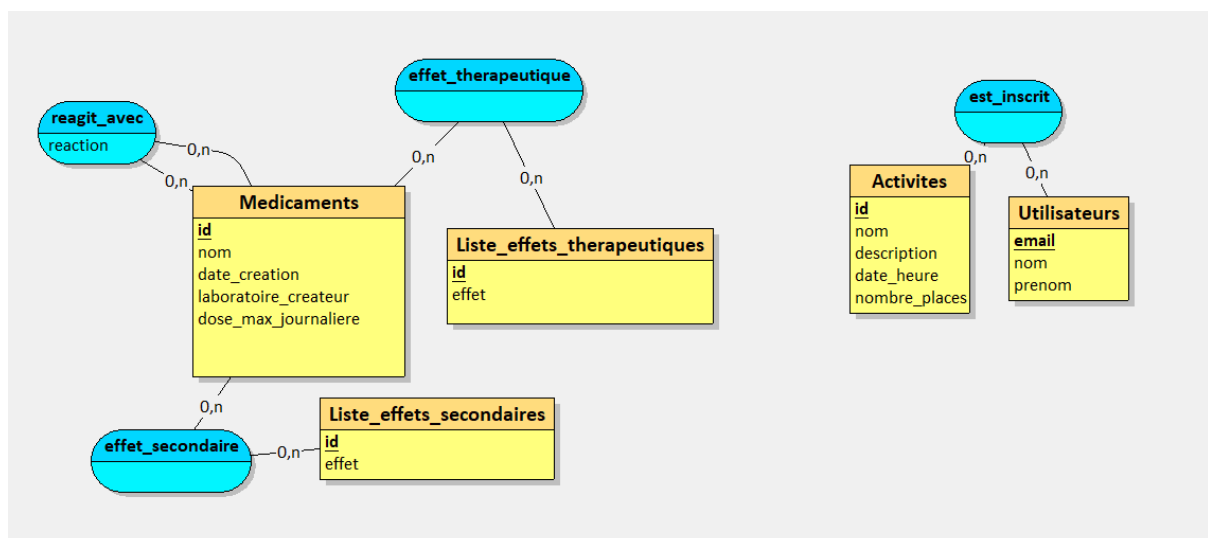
effet_therapeutique

reagit_avec
reaction

0,n

0,n

0,n

0,n

Medicaments
id
nom
date_creation
laboratoire_createur
dose_max_journaliere

Liste_effets_therapeutiques
id
effet

0,n

effet_secondaire

0,n

Liste_effets_secondaires
id
effet

est_inscrit

0,n

0,n

Activites
id
nom
description
date_heure
nombre_places

Utilisateurs
email
nom
prenom